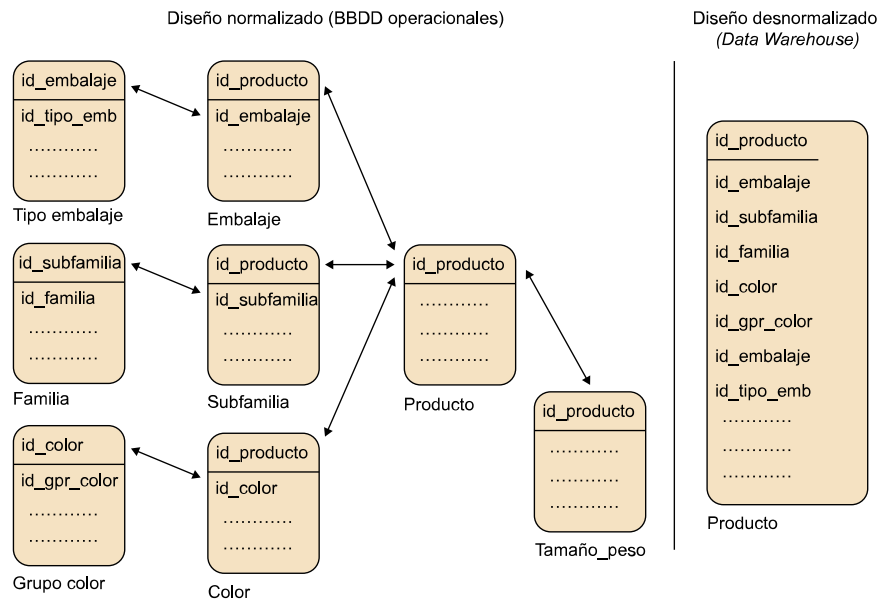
Diseño normalizado (BBDD operacionales)

Diseño desnormalizado
*(Data Warehouse)*

id_embalaje
id_tipo_emb
............
............
Tipo embalaje

id_producto
id_embalaje
............
............
Embalaje

id_subfamilia
id_familia
............
............
Familia

id_producto
id_subfamilia
............
............
Subfamilia

id_producto
............
............
............
Producto

id_color
id_gpr_color
............
............
Grupo color

id_producto
id_color
............
............
Color

id_producto
............
............
............
Tamaño_peso

id_producto
id_embalaje
id_subfamilia
id_familia
id_color
id_gpr_color
id_embalaje
id_tipo_emb
............
............
............
Producto